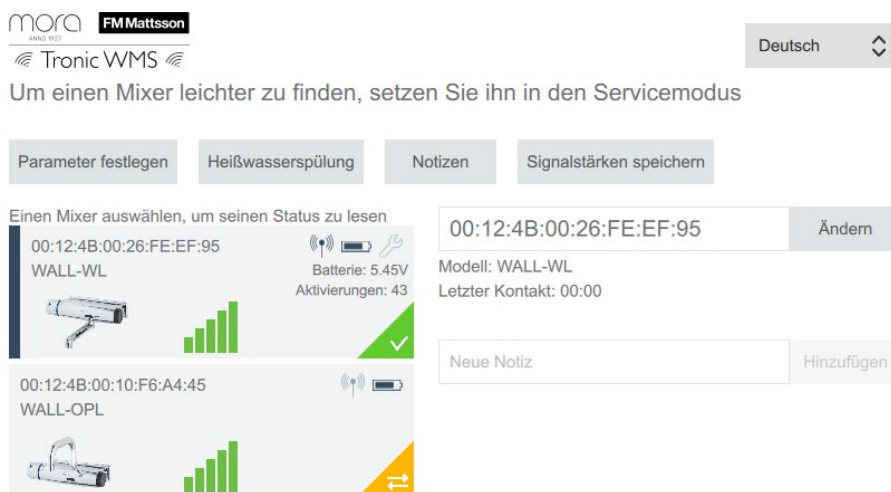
mora ANNO 1927 FM Mattsson
Tronic WMS

Deutsch

Um einen Mixer leichter zu finden, setzen Sie ihn in den Servicemodus

Parameter festlegen
Heißwasserspülung
Notizen
Signalstärken speichern

Einen Mixer auswählen, um seinen Status zu lesen

00:12:4B:00:26:FE:EF:95
WALL-WL
Batterie: 5.45V
Aktivierungen: 43

00:12:4B:00:10:F6:A4:45
WALL-OPL

00:12:4B:00:26:FE:EF:95
Ändern
Modell: WALL-WL
Letzter Kontakt: 00:00

Neue Notiz
Hinzufügen